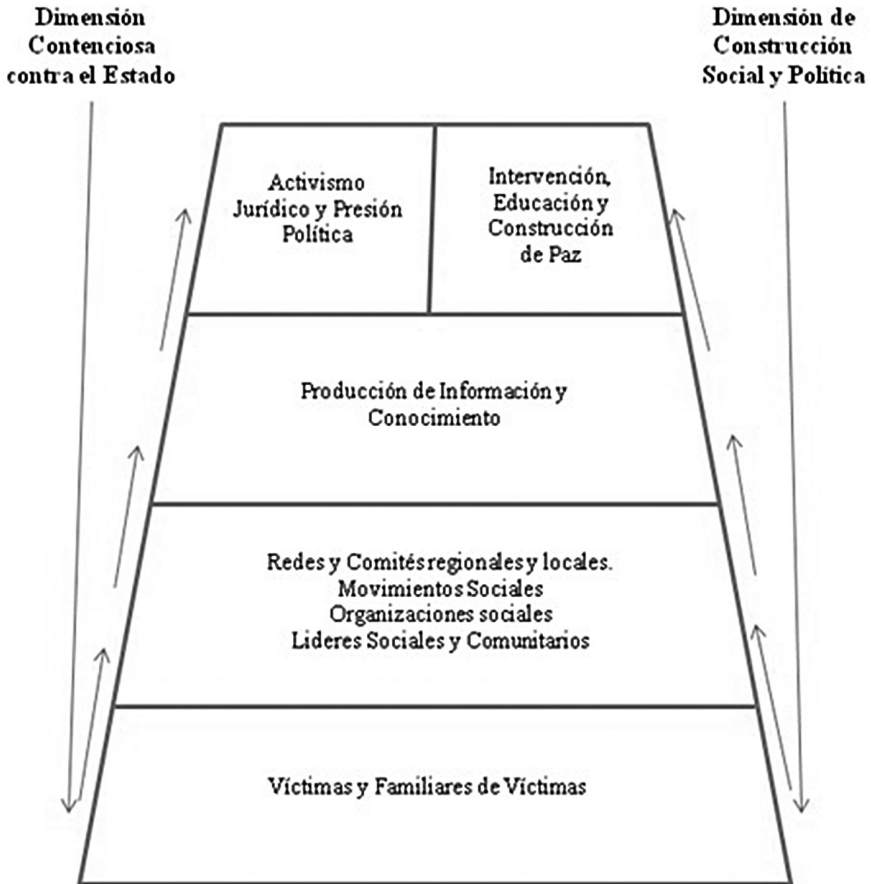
Dimensión Contenciosa contra el Estado

Dimensión de Construcción Social y Política

Activismo Jurídico y Presión Política

Intervención, Educación y Construcción de Paz

Producción de Información y Conocimiento

Redes y Comités regionales y locales. Movimientos Sociales Organizaciones sociales Lideres Sociales y Comunitarios

Víctimas y Familiares de Víctimas